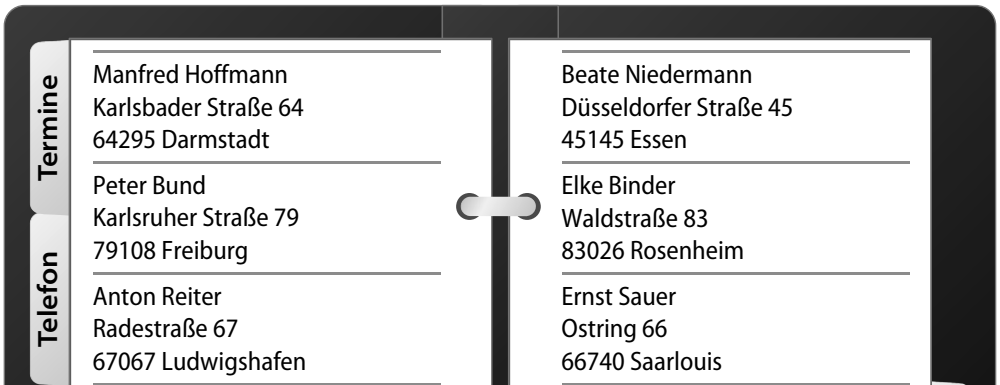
Termine

Telefon

Manfred Hoffmann
Karlsbader Straße 64
64295 Darmstadt

Peter Bund
Karlsruher Straße 79
79108 Freiburg

Anton Reiter
Radestraße 67
67067 Ludwigshafen

Beate Niedermann
Düsseldorfer Straße 45
45145 Essen

Elke Binder
Waldstraße 83
83026 Rosenheim

Ernst Sauer
Ostring 66
66740 Saarlouis